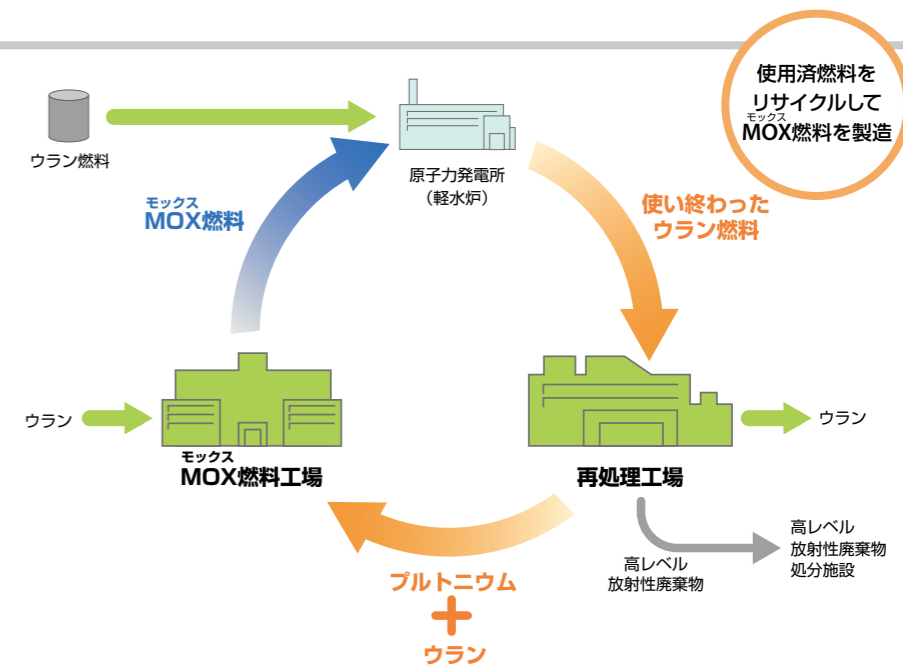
使用済燃料をリサイクルして
モックス
MOX燃料を製造

ウラン燃料

原子力発電所
（軽水炉）

モックス
MOX燃料

使い終わった
ウラン燃料

ウラン

モックス
MOX燃料工場

再処理工場

ウラン

高レベル
放射性廃棄物

高レベル
放射性廃棄物
処分施設

プルトニウム
＋
ウラン